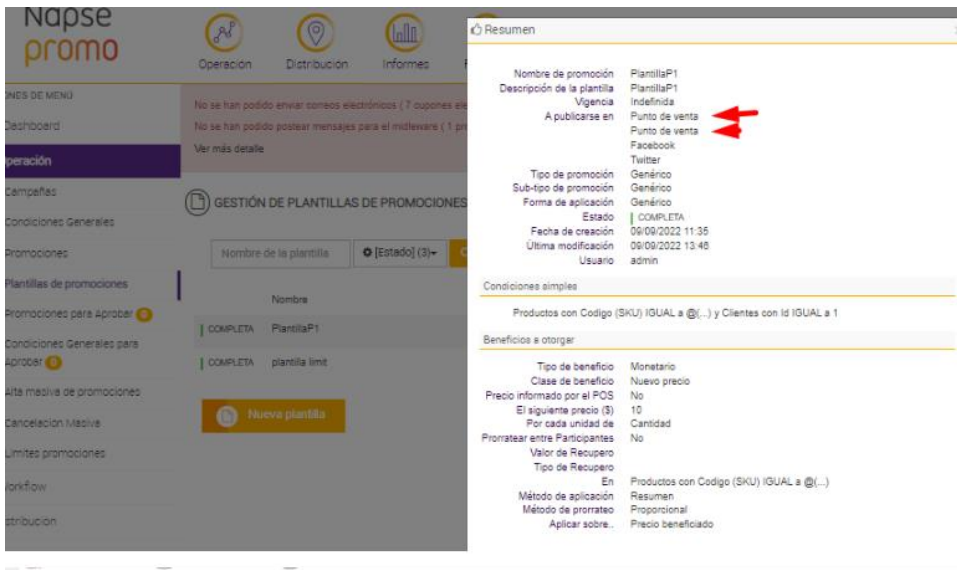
Napse promo

Operación Distribución Informes

ONES DE MENÚ
Dashboard
Operación
Campañas
Condiciones Generales
Promociones
Plantillas de promociones
Promociones para Aprobar 0
Condiciones Generales para Aprobar 0
Alta masiva de promociones
Cancelación Masiva
Límites promociones
Workflow
Distribución

No se han podido enviar correos electrónicos ( 7 cupones e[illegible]
No se han podido postear mensajes para el midleware ( 1 p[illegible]
Ver más detalle

GESTIÓN DE PLANTILLAS DE PROMOCIONES

Nombre de la plantilla
[Estado] (3)

Nombre
COMPLETA PlantillaP1
COMPLETA plantilla limit

Nueva plantilla

Resumen

Nombre de promoción PlantillaP1
Descripción de la plantilla PlantillaP1
Vigencia Indefinida
A publicarse en Punto de venta
Punto de venta
Facebook
Twitter
Tipo de promoción Genérico
Sub-tipo de promoción Genérico
Forma de aplicación Genérico
Estado COMPLETA
Fecha de creación 09/09/2022 11:35
Última modificación 09/09/2022 13:46
Usuario admin

Condiciones simples

Productos con Codigo (SKU) IGUAL a @(...) y Clientes con Id IGUAL a 1

Beneficios a otorgar

Tipo de beneficio Monetario
Clase de beneficio Nuevo precio
Precio informado por el POS No
El siguiente precio ($) 10
Por cada unidad de Cantidad
Prorratear entre Participantes No
Valor de Recupero
Tipo de Recupero
En Productos con Codigo (SKU) IGUAL a @(...)
Método de aplicación Resumen
Método de prorrateo Proporcional
Aplicar sobre.. Precio beneficiado